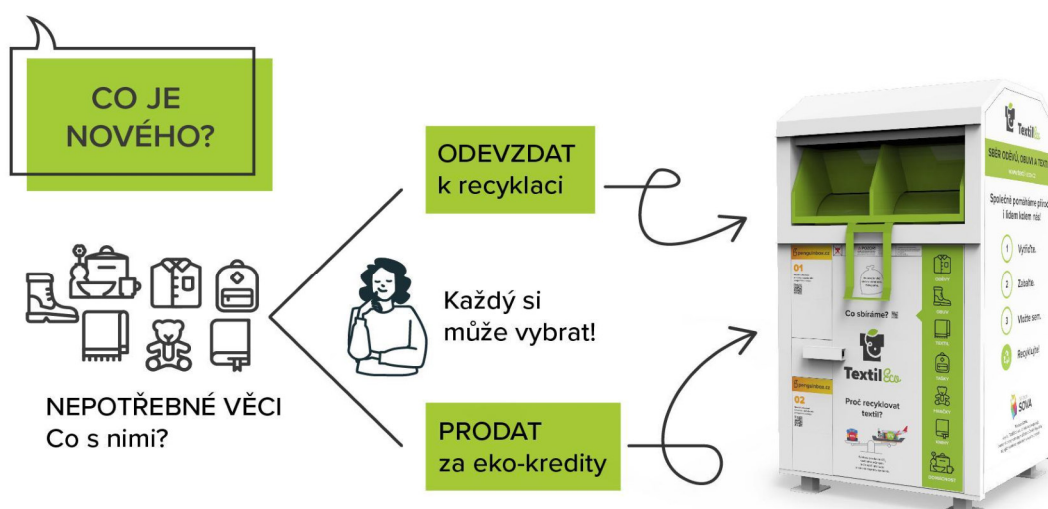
CO JE NOVÉHO?

NEPOTŘEBNÉ VĚCI
Co s nimi?

ODEVZDAT
k recyklaci

Každý si může vybrat!

PRODAT
za eko-kredity

Textil Eco

SBĚR ODĚVŮ, OBUVI A TEXTIL

Společně pomáháme přírodě i lidem kolem nás!

1 Vytřiďte.

2 Zabalte.

3 Vložte sem.

Recyklujte!

Co sbíráme?

Textil Eco

Proč recyklovat textil?

SOVA

01

02